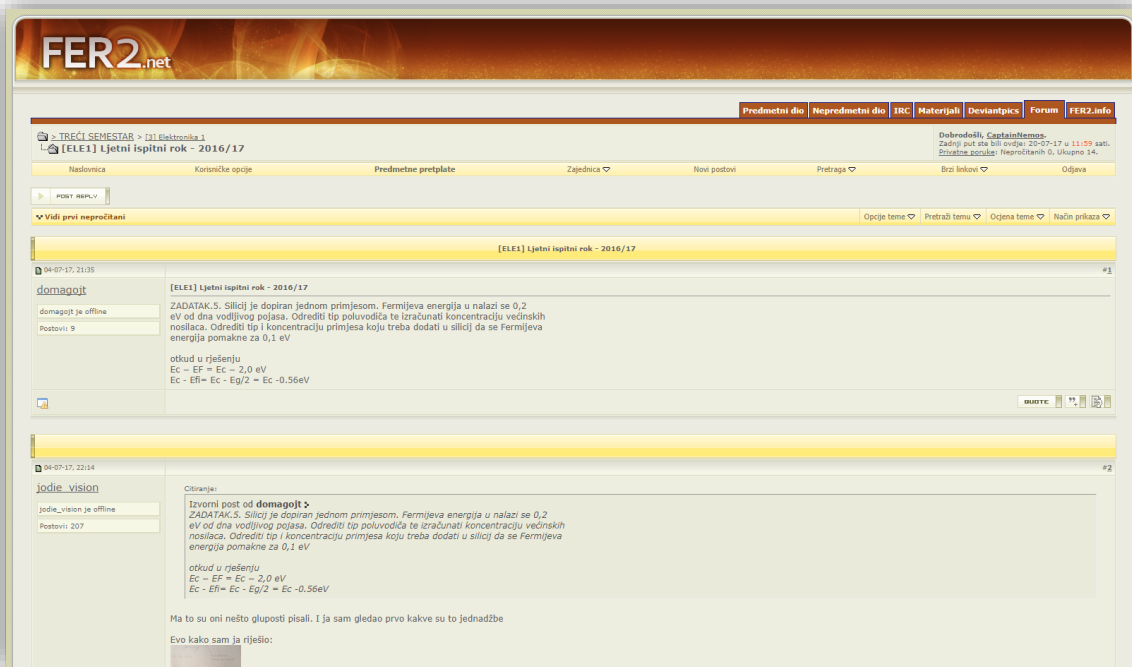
FER2.net

Predmetni dio | Nepredmetni dio | IRC | Materijali | Deviantpics | Forum | FER2.info

> TREĆI SEMESTAR > [3] Elektronika 1
[ELE1] Ljetni ispitni rok - 2016/17

Dobrodošli, CaptainNemos.
Zadnji put ste bili ovdje: 20-07-17 u 11:59 sati.
Privatne poruke: Nepročitanih 0, Ukupno 14.

Naslovnica | Korisničke opcije | Predmetne pretplate | Zajednica | Novi postovi | Pretraga | Brzi linkovi | Odjava

POST REPLY

Vidi prvi nepročitani

Opcije teme | Pretraži temu | Ocjena teme | Način prikaza

[ELE1] Ljetni ispitni rok - 2016/17

04-07-17, 21:35

#1

domagojt

domagojt je offline

Postovi: 9

[ELE1] Ljetni ispitni rok - 2016/17

ZADATAK.5. Silicij je dopiran jednom primjesom. Fermijeva energija u nalazi se 0,2 eV od dna vodljivog pojasa. Odrediti tip poluvodiča te izračunati koncentraciju većinskih nosilaca. Odrediti tip i koncentraciju primjesa koju treba dodati u silicij da se Fermijeva energija pomakne za 0,1 eV

otkud u rješenju
Ec – EF = Ec – 2,0 eV
Ec - Efi= Ec - Eg/2 = Ec -0.56eV

QUOTE

04-07-17, 22:14

#2

jodie_vision

jodie_vision je offline

Postovi: 207

Citiranje:

Izvorni post od domagojt
ZADATAK.5. Silicij je dopiran jednom primjesom. Fermijeva energija u nalazi se 0,2 eV od dna vodljivog pojasa. Odrediti tip poluvodiča te izračunati koncentraciju većinskih nosilaca. Odrediti tip i koncentraciju primjesa koju treba dodati u silicij da se Fermijeva energija pomakne za 0,1 eV

otkud u rješenju
Ec – EF = Ec – 2,0 eV
Ec - Efi= Ec - Eg/2 = Ec -0.56eV

Ma to su oni nešto gluposti pisali. I ja sam gledao prvo kakve su to jednadžbe

Evo kako sam ja riješio: